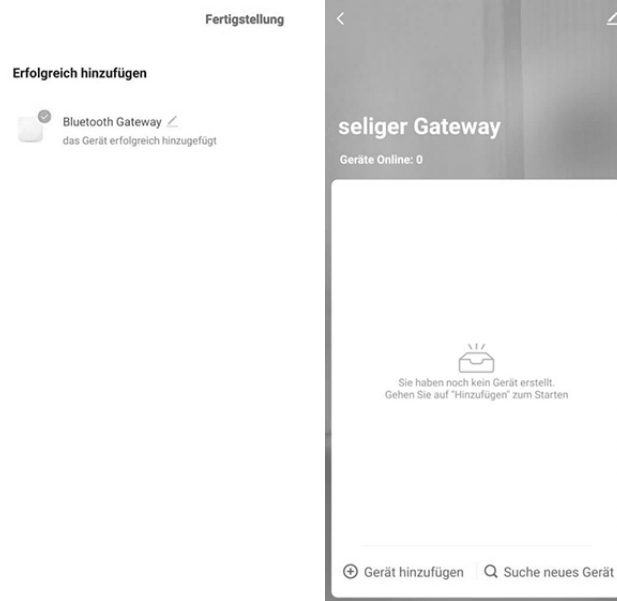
Fertigstellung

Erfolgreich hinzufügen

Bluetooth Gateway

das Gerät erfolgreich hinzugefügt

<

seliger Gateway

Geräte Online: 0

Sie haben noch kein Gerät erstellt.
Gehen Sie auf "Hinzufügen" zum Starten

⊕ Gerät hinzufügen

Suche neues Gerät